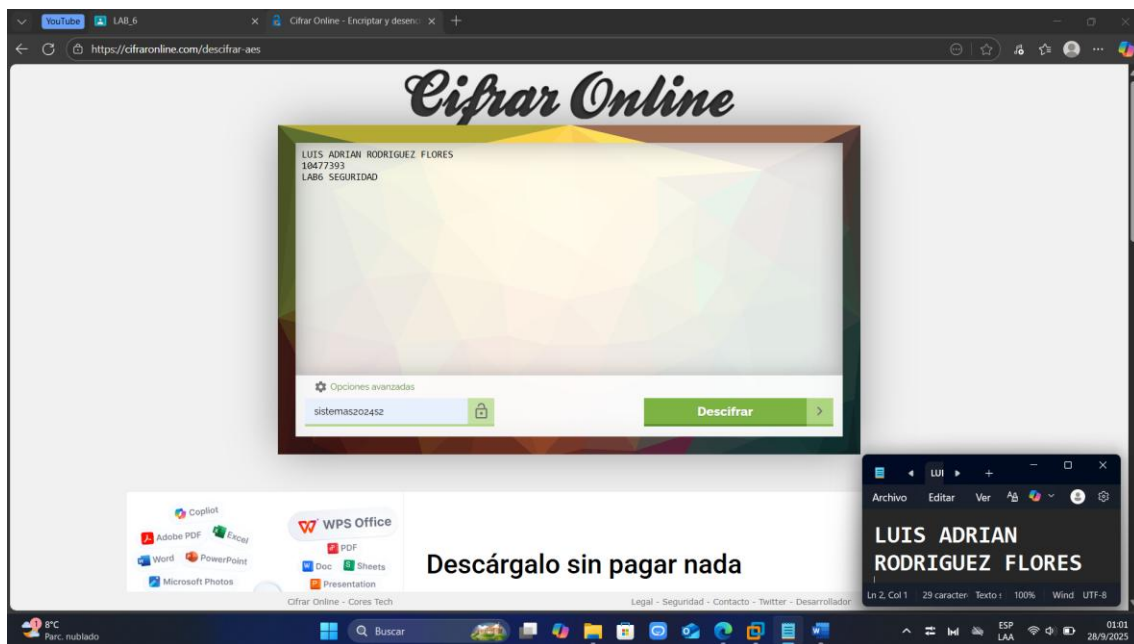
YouTube LAB_6
Cifrar Online - Encriptar y desenc
https://cifraronline.com/descifrar-aes

Cifrar Online

LUIS ADRIAN RODRIGUEZ FLORES
10477393
LAB6 SEGURIDAD

Opciones avanzadas
sistemas202452
Descifrar

Copilot
Adobe PDF
Excel
Word
PowerPoint
Microsoft Photos
WPS Office
PDF
Doc
Sheets
Presentation
Descárgalo sin pagar nada

Cifrar Online - Cores Tech
Legal - Seguridad - Contacto - Twitter - Desarrollador

LUI
Archivo Editar Ver
LUIS ADRIAN
RODRIGUEZ FLORES
Ln 2, Col 1 29 caracter Texto 100% Wind UTF-8

8°C
Parc. nublado
Buscar
ESP
LAA
01:01
28/9/2025